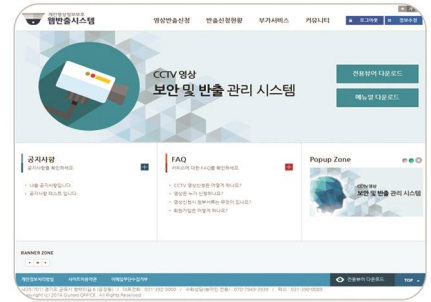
개인영상정보보호 영반출시스템

영상반출신청 반출신청현황 부가서비스 커뮤니티

로그아웃 정보수정

CCTV 영상
보안 및 반출 관리 시스템

전용뷰어 다운로드

매뉴얼 다운로드

공지사항
공지사항을 확인하세요

나눔 공지사항입니다.
공지사항 테스트 입니다.

FAQ
자주하시는 질문 FAQ를 확인하세요

CCTV 영상반출은 어떻게 하나요?
영상은 몇번 다운할 수 있나요?
영상반출시 첨부서류는 무엇이 있나요?
회원가입은 어떻게 하나요?

Popup Zone

CCTV 영상
보안 및 반출 관리 시스템

BANNER ZONE

개인정보처리방침 사이트이용약관 이메일무단수집거부

전용뷰어 다운로드 TOP

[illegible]
Copyright (c) 2014 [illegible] OFFICE. All Rights Reserved